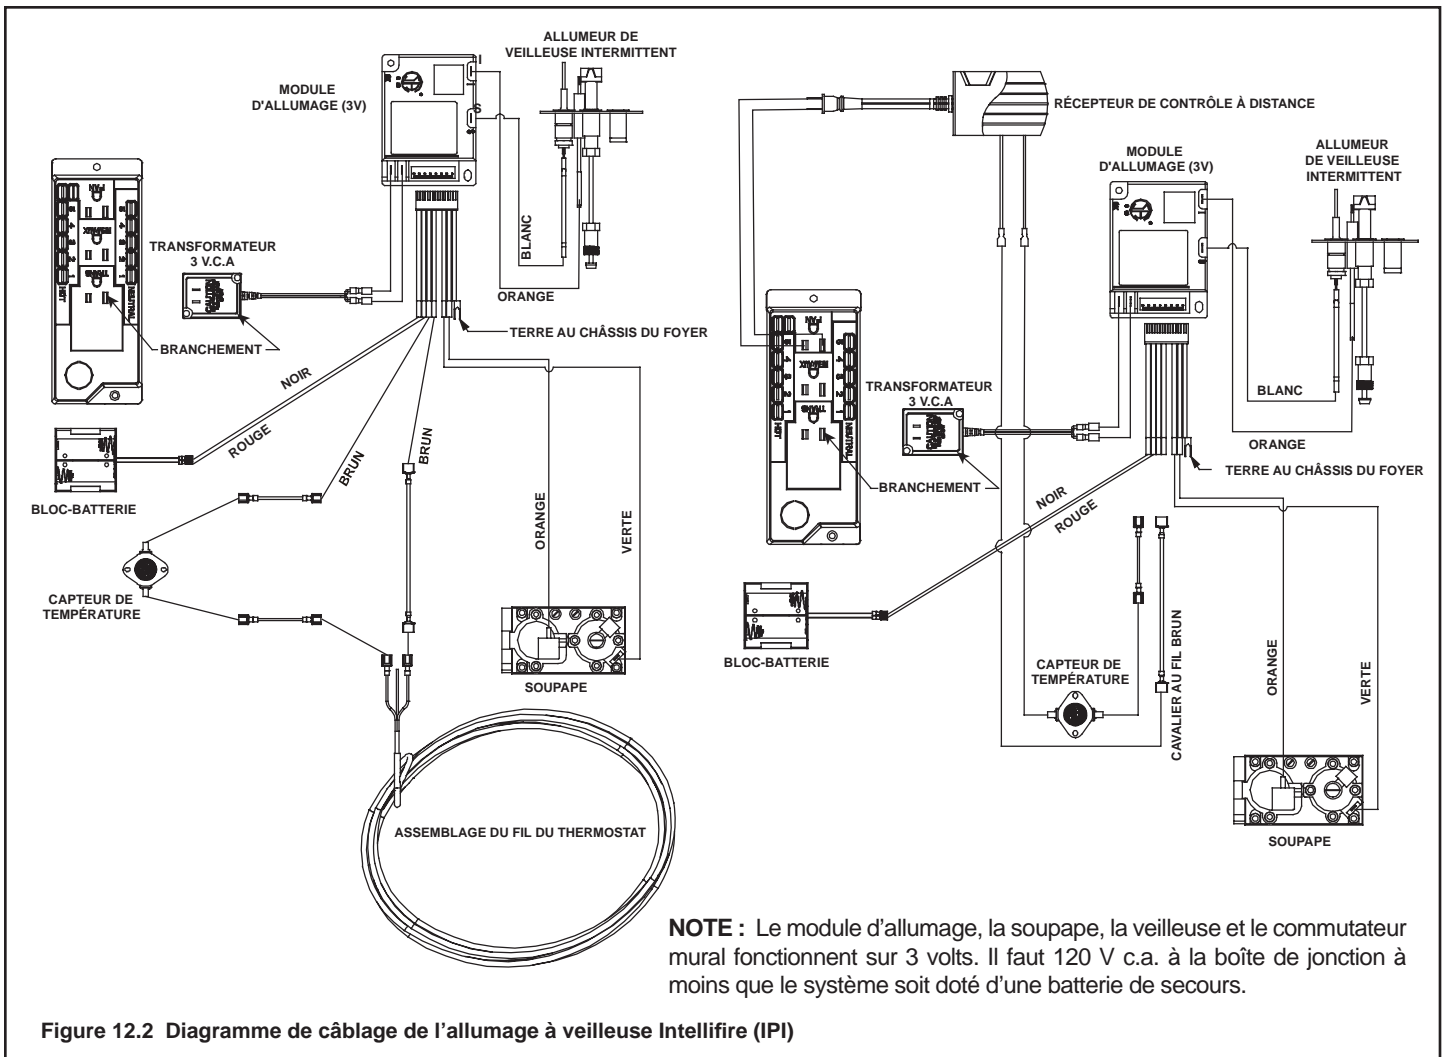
ALLUMEUR DE VEILLEUSE INTERMITTENT

MODULE D'ALLUMAGE (3V)

I

S

BLANC

ORANGE

TRANSFORMATEUR 3 V.C.A

BRANCHEMENT

TERRE AU CHÂSSIS DU FOYER

NOIR

ROUGE

BRUN

BRUN

BLOC-BATTERIE

CAPTEUR DE TEMPÉRATURE

ORANGE

VERTE

SOUPAPE

ASSEMBLAGE DU FIL DU THERMOSTAT

RÉCEPTEUR DE CONTRÔLE À DISTANCE

MODULE D'ALLUMAGE (3V)

ALLUMEUR DE VEILLEUSE INTERMITTENT

TRANSFORMATEUR 3 V.C.A

BLANC

ORANGE

TERRE AU CHÂSSIS DU FOYER

BRANCHEMENT

NOIR

ROUGE

BLOC-BATTERIE

CAPTEUR DE TEMPÉRATURE

CAVALIER AU FIL BRUN

ORANGE

VERTE

SOUPAPE

**NOTE :** Le module d'allumage, la soupape, la veilleuse et le commutateur mural fonctionnent sur 3 volts. Il faut 120 V c.a. à la boîte de jonction à moins que le système soit doté d'une batterie de secours.

**Figure 12.2 Diagramme de câblage de l'allumage à veilleuse Intellifire (IPI)**